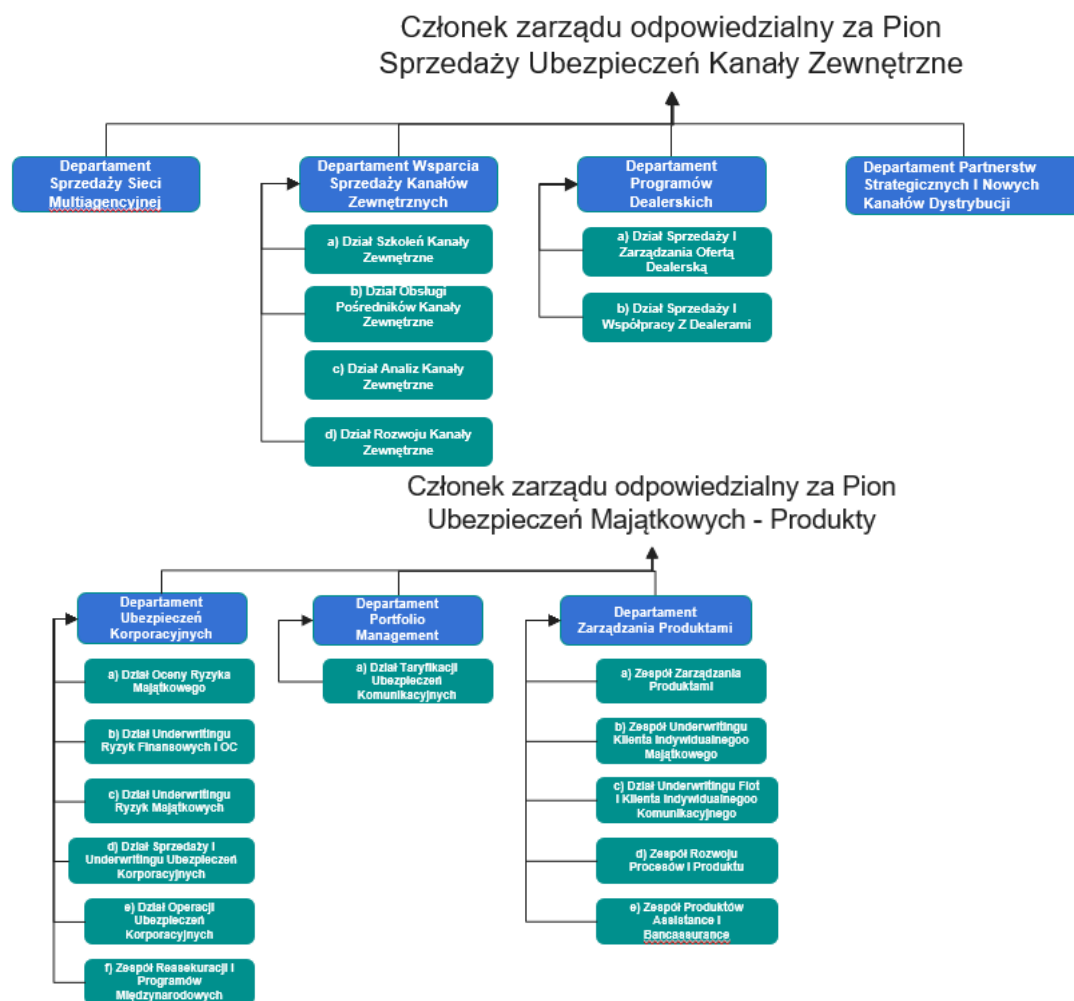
Członek zarządu odpowiedzialny za Pion Sprzedaży Ubezpieczeń Kanały Zewnętrzne

Departament Sprzedaży Sieci Multiagencyjnej

Departament Wsparcia Sprzedaży Kanałów Zewnętrznych

a) Dział Szkoleń Kanały Zewnętrzne

b) Dział Obsługi Pośredników Kanały Zewnętrzne

c) Dział Analiz Kanały Zewnętrzne

d) Dział Rozwoju Kanały Zewnętrzne

Departament Programów Dealerskich

a) Dział Sprzedaży I Zarządzania Ofertą Dealerską

b) Dział Sprzedaży I Współpracy Z Dealerami

Departament Partnerstw Strategicznych I Nowych Kanałów Dystrybucji

Członek zarządu odpowiedzialny za Pion Ubezpieczeń Majątkowych - Produkty

Departament Ubezpieczeń Korporacyjnych

a) Dział Oceny Ryzyka Majątkowego

b) Dział Underwritingu Ryzyk Finansowych I OC

c) Dział Underwritingu Ryzyk Majątkowych

d) Dział Sprzedaży I Underwritingu Ubezpieczeń Korporacyjnych

e) Dział Operacji Ubezpieczeń Korporacyjnych

f) Zespół Reasekuracji I Programów Międzynarodowych

Departament Portfolio Management

a) Dział Taryfikacji Ubezpieczeń Komunikacyjnych

Departament Zarządzania Produktami

a) Zespół Zarządzania Produktami

b) Zespół Underwritingu Klienta Indywidualnegoo Majątkowego

c) Dział Underwritingu Flot I Klienta Indywidualnegoo Komunikacyjnego

d) Zespół Rozwoju Procesów I Produktu

e) Zespół Produktów Assistance I Bancassurance